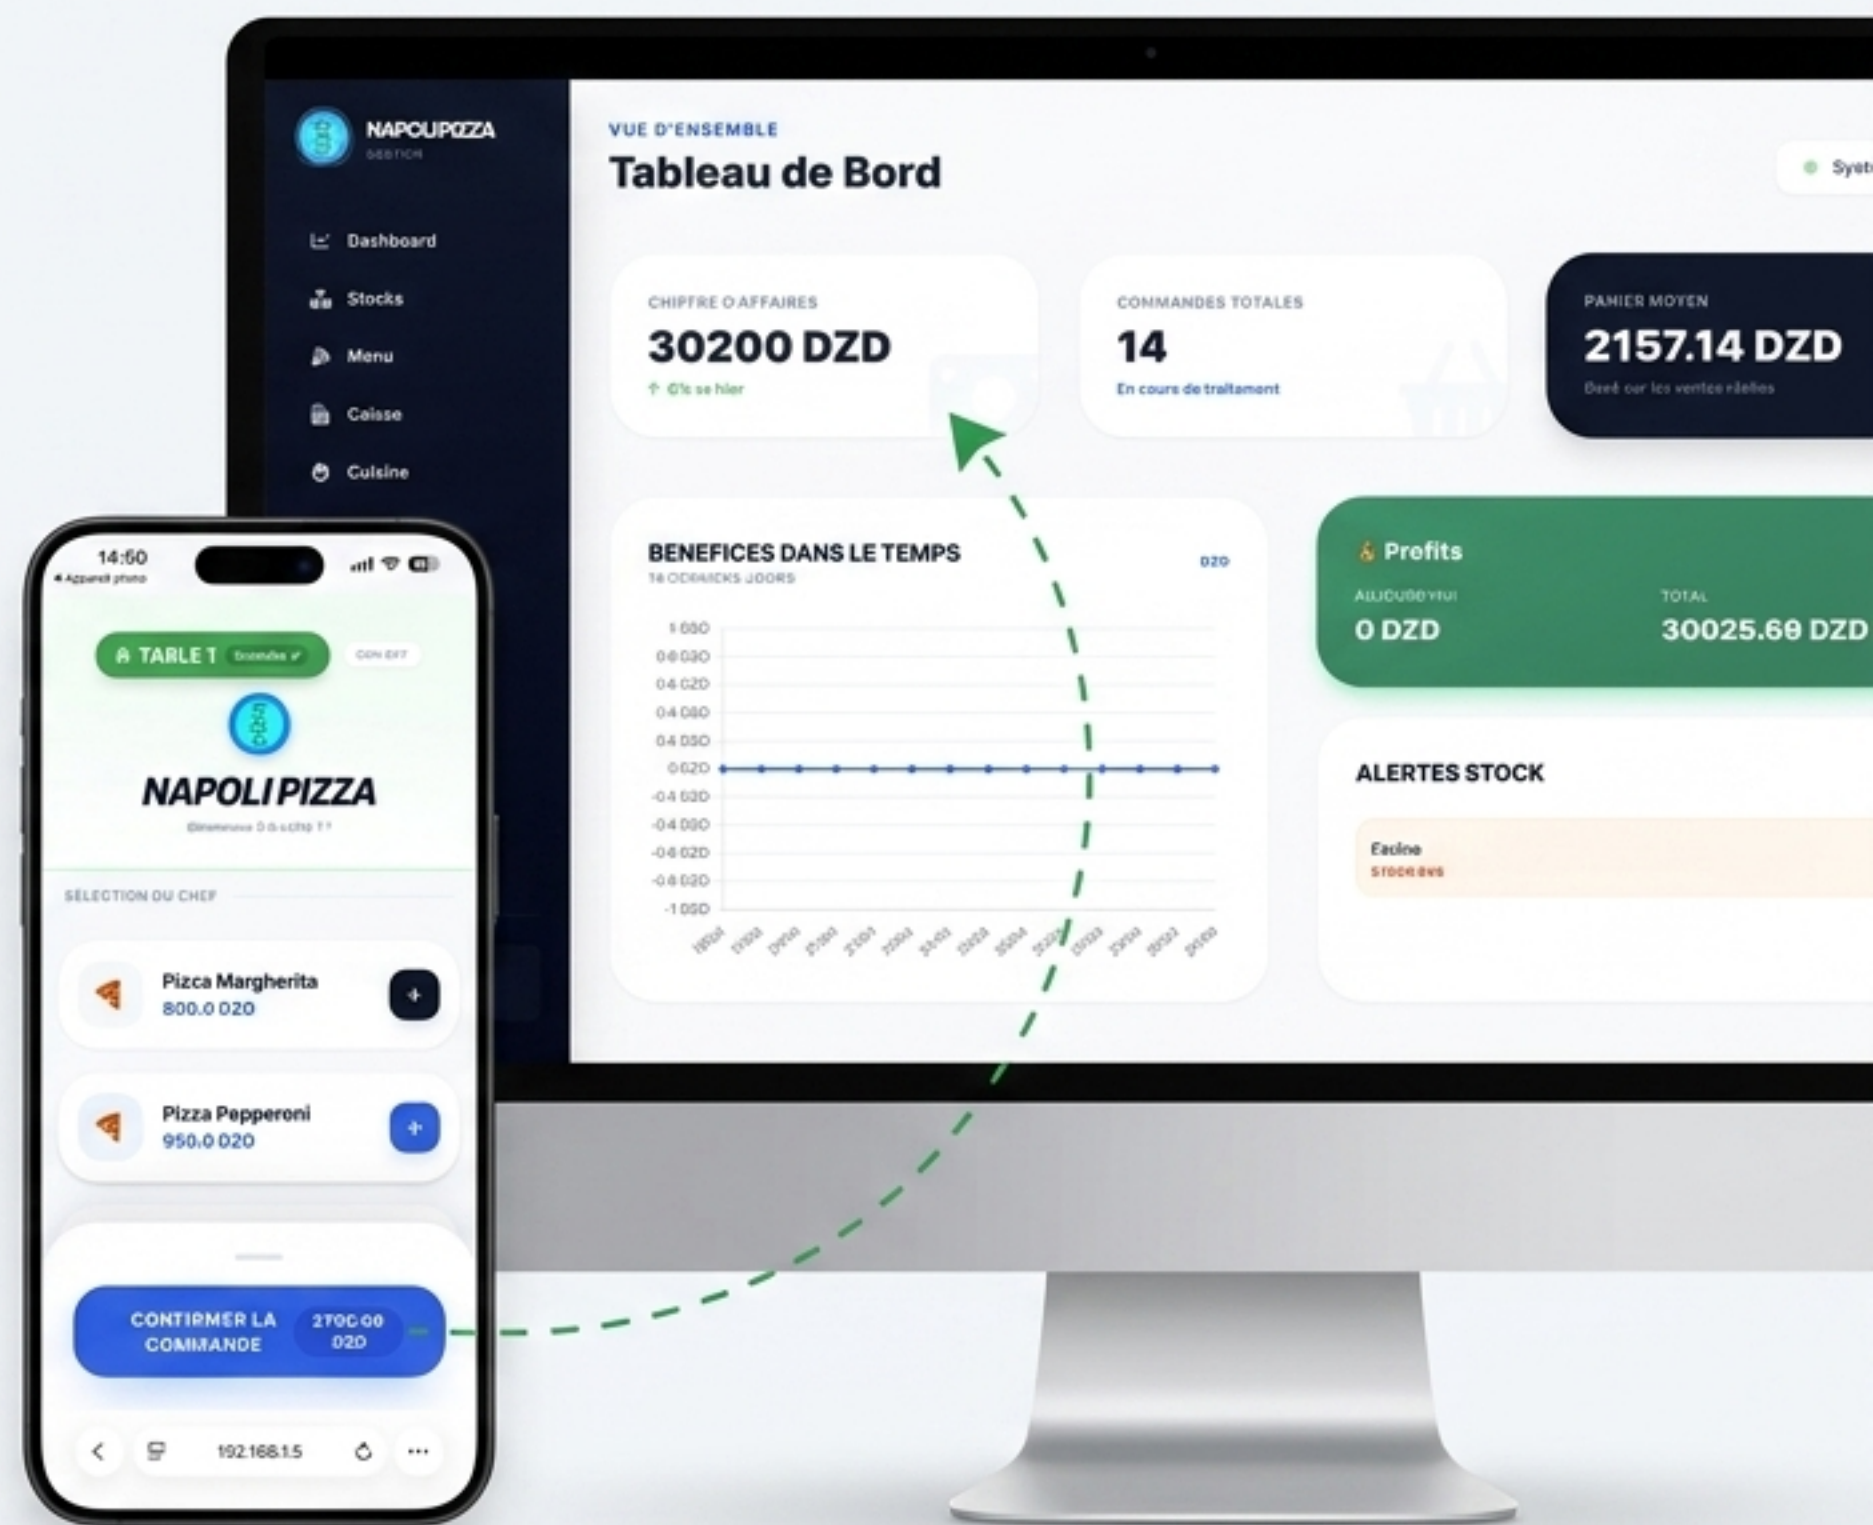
NAPOLIPIZZA
GESTION

Dashboard
Stocks
Menu
Caisse
Cuisine

VUE D'ENSEMBLE
Tableau de Bord

Syst

CHIFFRE D'AFFAIRES
30200 DZD
↑ 0% se hier

COMMANDES TOTALES
14
En cours de traitement

PANIER MOYEN
2157.14 DZD
Basé sur les ventes réelles

BENEFICES DANS LE TEMPS
14 DERNIERS JOURS
DZD

1 000
0.6 030
0.4 020
0.4 080
0.4 050
0.020
-0.4 020
-0.4 080
-0.6 020
-0.8 020
-1 000

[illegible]

Prefits
AUJOURD'HUI
0 DZD
TOTAL
30025.69 DZD

ALERTES STOCK
Farine
STOCK BAS

14:60
◂ Appareil photo

TABLE 1 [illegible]
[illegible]

NAPOLI PIZZA
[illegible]

SELECTION DU CHEF

Pizza Margherita
800.0 DZD
+

Pizza Pepperoni
950.0 DZD
+

CONFIRMER LA COMMANDE
2700.00 DZD

192.168.1.5